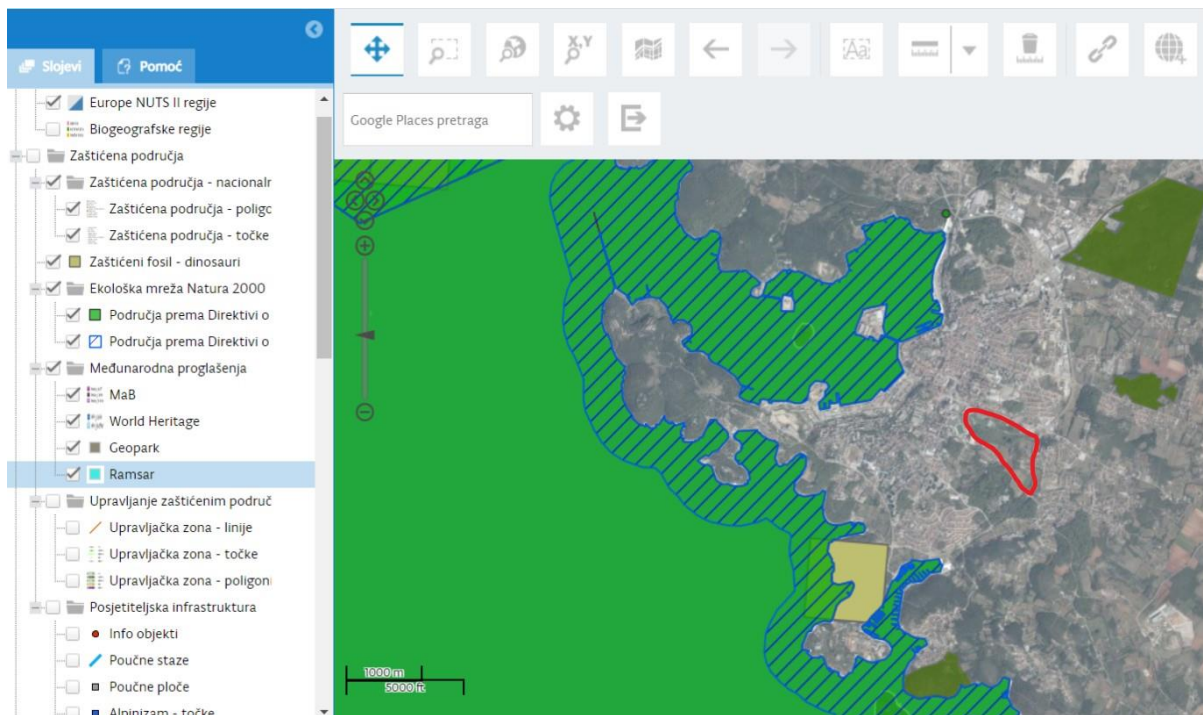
Slojevi
Pomoć

Europe NUTS II regije
Biogeografske regije
Zaštićena područja
Zaštićena područja - nacionalr
Zaštićena područja - poligc
Zaštićena područja - točke
Zaštićeni fosil - dinosauri
Ekološka mreža Natura 2000
Područja prema Direktivi o
Područja prema Direktivi o
Međunarodna proglašenja
MaB
World Heritage
Geopark
Ramsar
Upravljanje zaštićenim područ
Upravljačka zona - linije
Upravljačka zona - točke
Upravljačka zona - poligoni
Posjetiteljska infrastruktura
Info objekti
Poučne staze
Poučne ploče
Alpinizam - točke

Google Places pretraga

1000 m
5000 ft